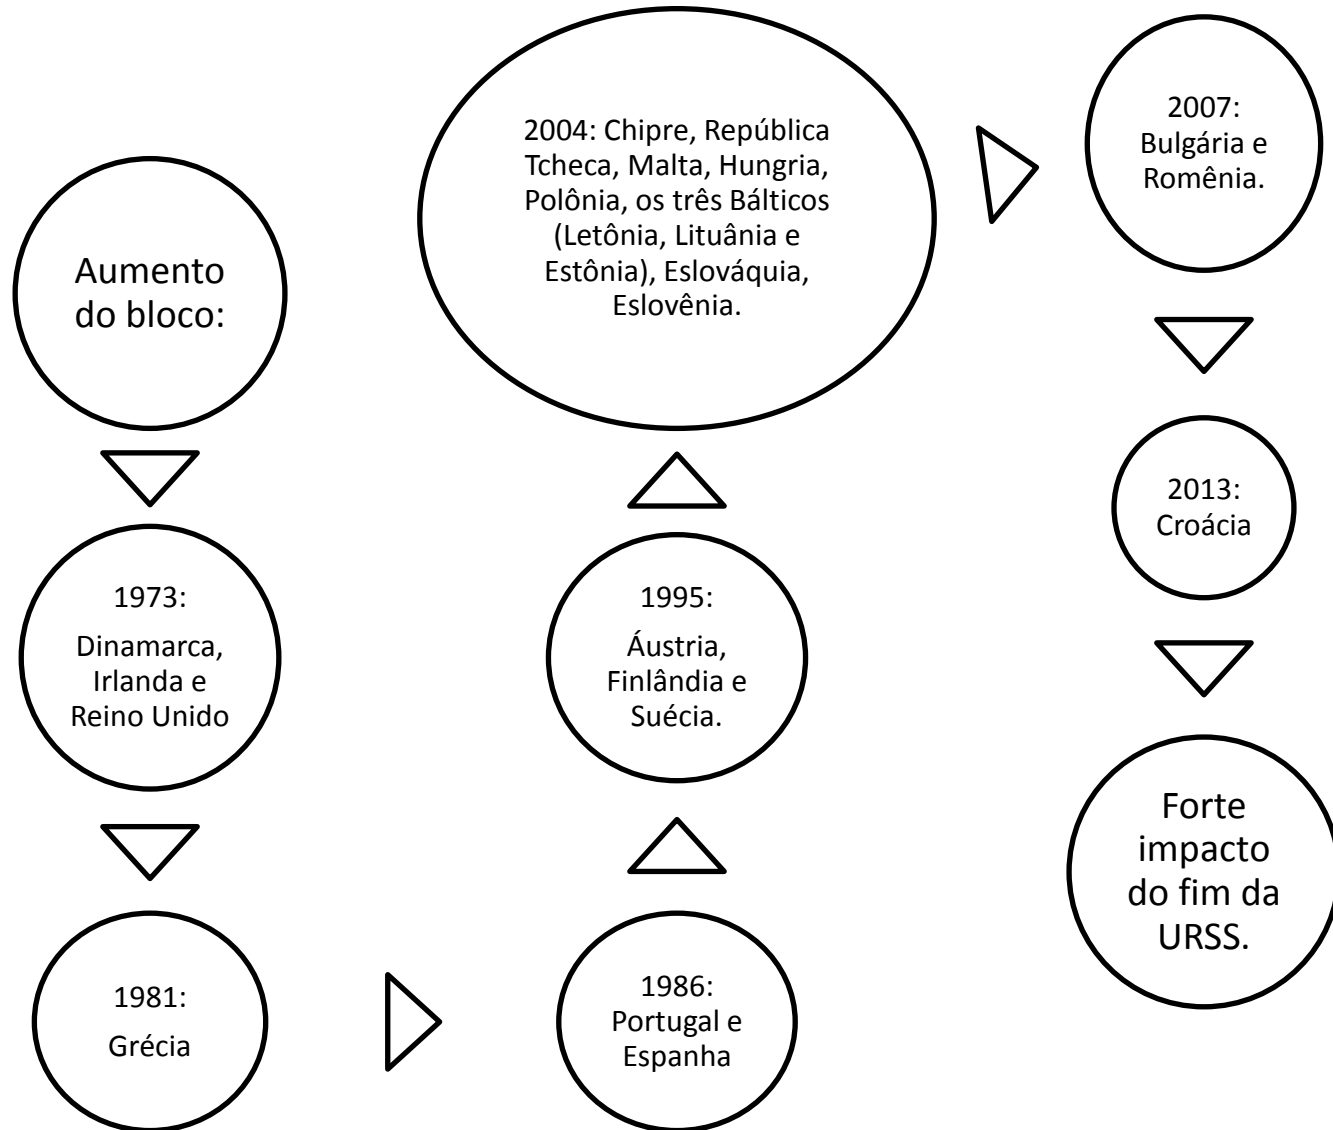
Aumento do bloco:

1973:
Dinamarca, Irlanda e Reino Unido

1981:
Grécia

1986:
Portugal e Espanha

1995:
Áustria, Finlândia e Suécia.

2004: Chipre, República Tcheca, Malta, Hungria, Polônia, os três Bálticos (Letônia, Lituânia e Estônia), Eslováquia, Eslovênia.

2007:
Bulgária e Romênia.

2013:
Croácia

Forte impacto do fim da URSS.